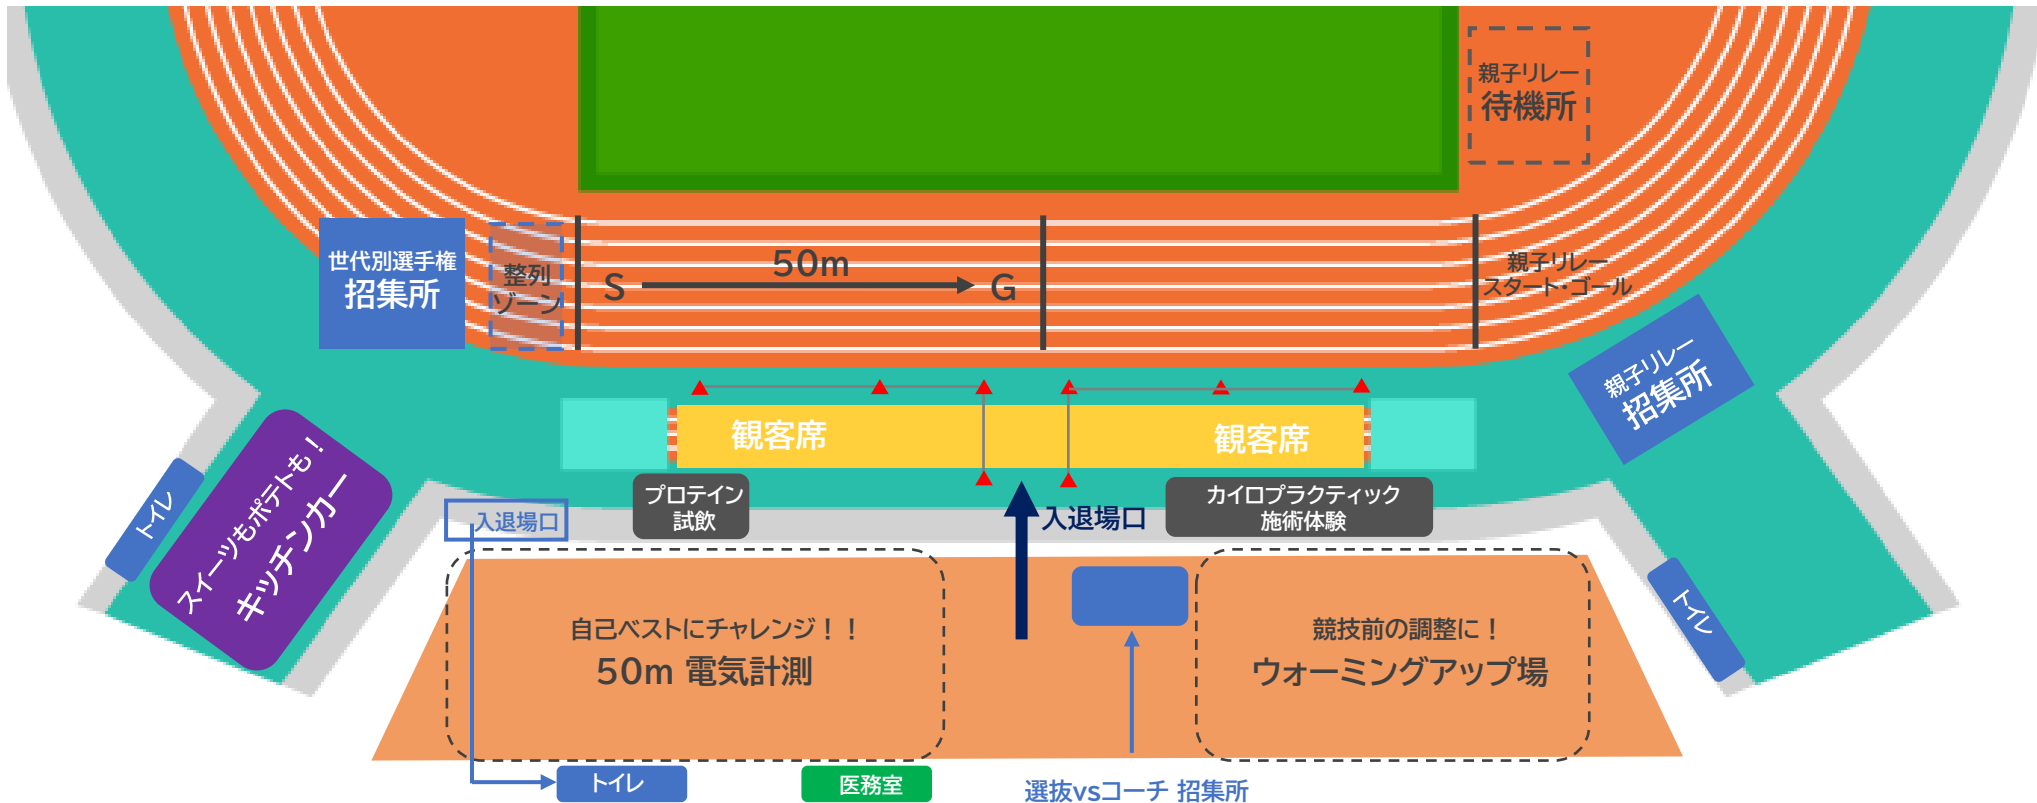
親子リレー
待機所

世代別選手権
招集所

整列
ゾーン

S

50m

G

親子リレー
スタート・ゴール

親子リレー
招集所

観客席

観客席

トイレ

スイーツもポテトも！
キッチンカー

プロテイン
試飲

入退場口

入退場口

カイロプラクティック
施術体験

自己ベストにチャレンジ！！
50m 電気計測

競技前の調整に！
ウォーミングアップ場

トイレ

トイレ

医務室

選抜vsコーチ 招集所